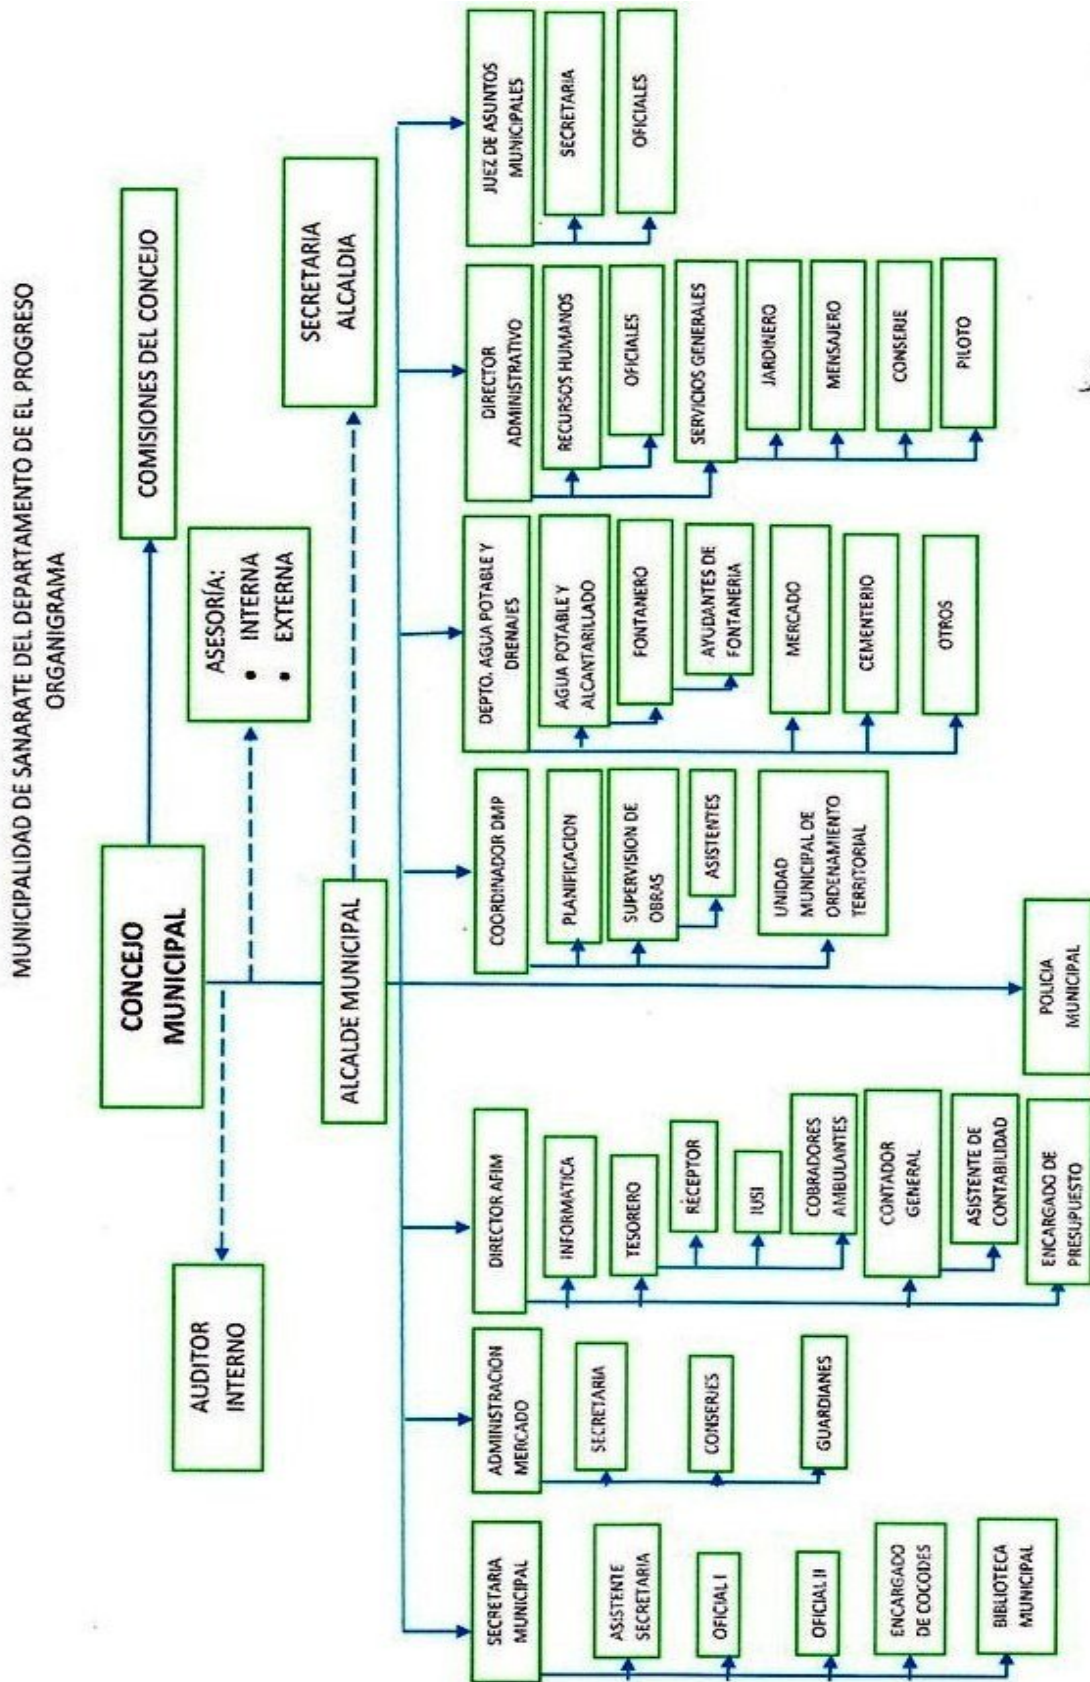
MUNICIPALIDAD DE SANARATE DEL DEPARTAMENTO DE EL PROGRESO
ORGANIGRAMA

CONCEJO MUNICIPAL

COMISIONES DEL CONCEJO

ASESORÍA:
• INTERNA
• EXTERNA

AUDITOR INTERNO

SECRETARIA ALCALDIA

ALCALDE MUNICIPAL

JUEZ DE ASUNTOS MUNICIPALES
SECRETARIA
OFICIALES

DIRECTOR ADMINISTRATIVO
RECURSOS HUMANOS
OFICIALES
SERVICIOS GENERALES
JARDINERO
MENSAJERO
CONSERJE
PILOTO

DEPTO. AGUA POTABLE Y DRENAJES
AGUA POTABLE Y ALCANTARILLADO
FONTANERO
AYUDANTES DE FONTANERIA
MERCADO
CEMENTERIO
OTROS

COORDINADOR DMP
PLANIFICACION
SUPERVISION DE OBRAS
ASISTENTES
UNIDAD MUNICIPAL DE ORDENAMIENTO TERRITORIAL

POLICIA MUNICIPAL

DIRECTOR AFIM
INFORMATICA
TESORERO
RECEPTOR
IUSI
COBRADORES AMBULANTES
CONTADOR GENERAL
ASISTENTE DE CONTABILIDAD
ENCARGADO DE PRESUPUESTO

ADMINISTRACIÓN MERCADO
SECRETARIA
CONSERJES
GUARDIANES

SECRETARIA MUNICIPAL
ASISTENTE SECRETARIA
OFICIAL I
OFICIAL II
ENCARGADO DE COCODES
BIBLIOTECA MUNICIPAL